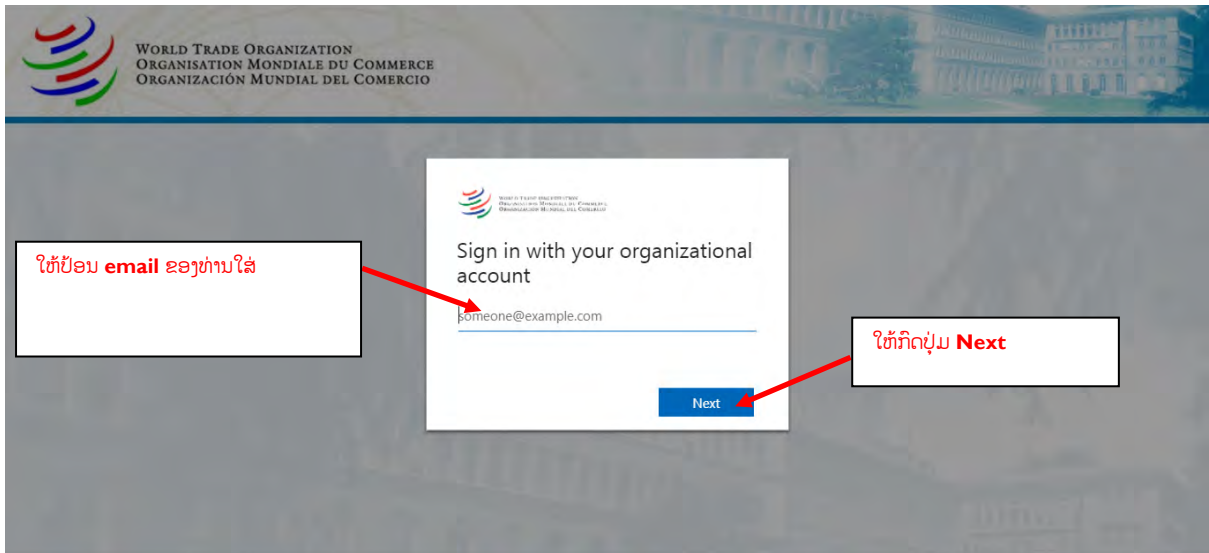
World Trade Organization
Organisation Mondiale du Commerce
Organización Mundial del Comercio

World Trade Organization
Organisation Mondiale du Commerce
Organización Mundial del Comercio

Sign in with your organizational account

ໃຫ້ປ້ອນ **email** ຂອງທ່ານໃສ່

someone@example.com

ໃຫ້ກົດປຸ່ມ **Next**

Next